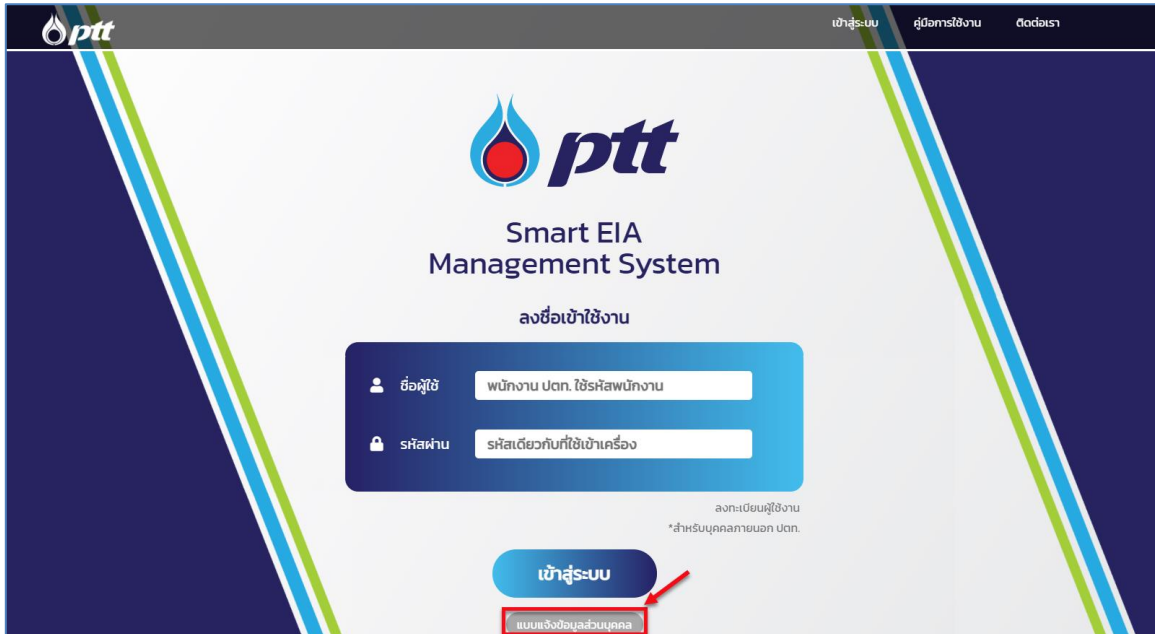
ptt

เข้าสู่ระบบ คู่มือการใช้งาน ติดต่อเรา

ptt

Smart EIA
Management System

ลงชื่อเข้าใช้งาน

ชื่อผู้ใช้ พนักงาน ปตท. ใช้รหัสพนักงาน

รหัสผ่าน รหัสเดียวกับที่ใช้เข้าเครื่อง

ลงทะเบียนผู้ใช้งาน
*สำหรับบุคคลภายนอก ปตท.

เข้าสู่ระบบ

แบบแจ้งข้อมูลส่วนบุคคล